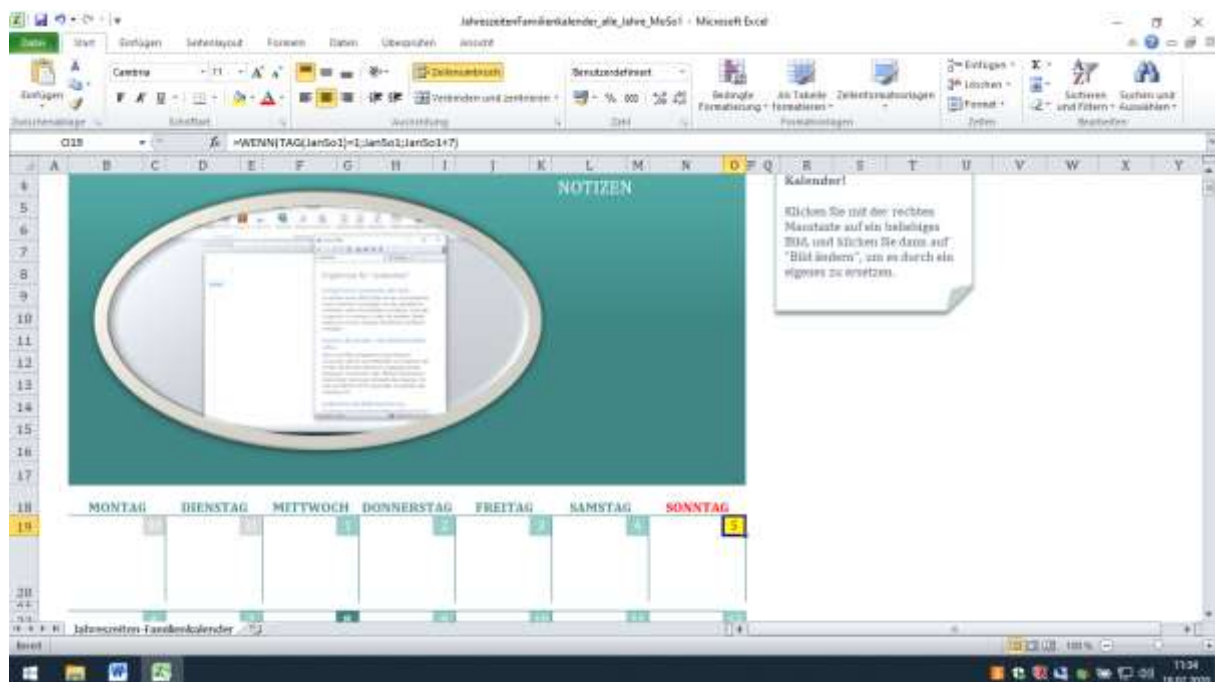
JahreszeitenFamilienkalender_alle_Jahre_MoSo1 - Microsoft Excel

Datei Start Einfügen Seitenlayout Formeln Daten Überprüfen Ansicht

Einfügen Zwischenablage Cambria 11 Schriftart Zeilenumbruch Verbinden und zentrieren Ausrichtung Benutzerdefiniert Zahl Bedingte Formatierung Als Tabelle formatieren Zellenformatvorlagen Formatvorlagen Einfügen Löschen Format Zellen Sortieren und Filtern Suchen und Auswählen Bearbeiten

O19 fx =WENN(TAG(JanSo1)=1;JanSo1;JanSo1+7)

A B C D E F G H I J K L M N O P Q R S T U V W X Y

NOTIZEN

Kalender!

Klicken Sie mit der rechten Maustaste auf ein beliebiges Bild, und klicken Sie dann auf "Bild ändern", um es durch ein eigenes zu ersetzen.

MONTAG DIENSTAG MITTWOCH DONNERSTAG FREITAG SAMSTAG SONNTAG

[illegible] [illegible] 1 2 3 4 5

Jahreszeiten-Familienkalender

Bereit 100 %

11:34